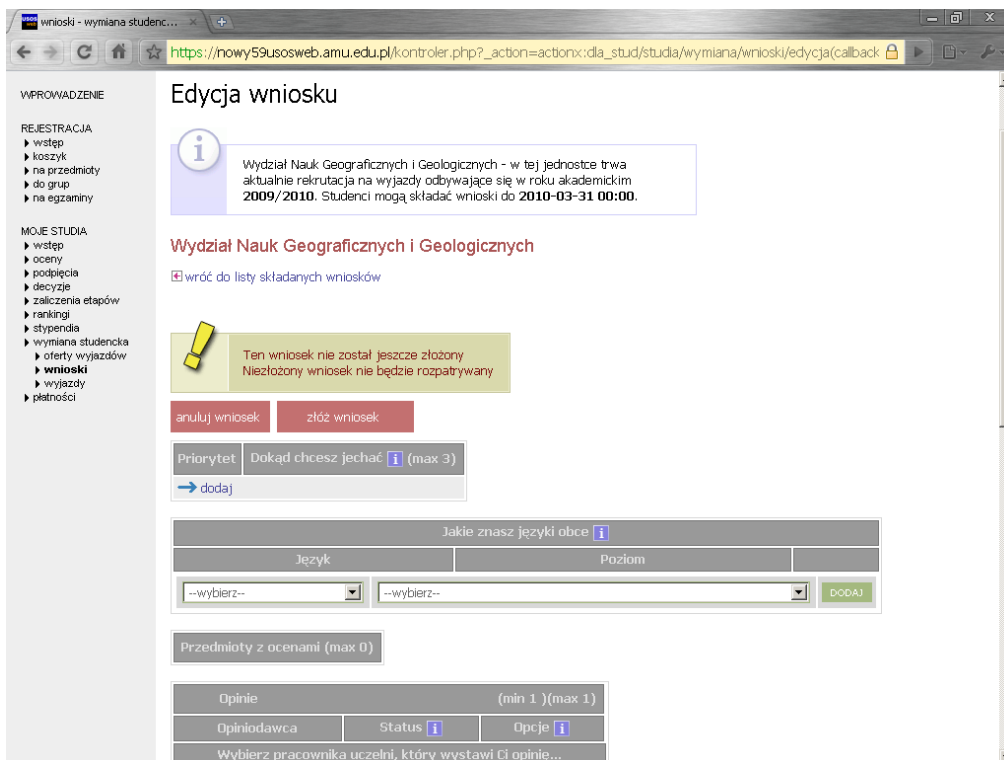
wnioski - wymiana studenc... ×

https://nowy59usosweb.amu.edu.pl/kontroler.php?_action=actionx:dla_stud/studia/wymiana/wnioski/edycja(callback

WPROWADZENIE

REJESTRACJA
▸ wstęp
▸ koszyk
▸ na przedmioty
▸ do grup
▸ na egzaminy

MOJE STUDIA
▸ wstęp
▸ oceny
▸ podpięcia
▸ decyzje
▸ zaliczenia etapów
▸ rankingi
▸ stypendia
▸ wymiana studencka
▸ oferty wyjazdów
▸ wnioski
▸ wyjazdy
▸ płatności

Edycja wniosku

Wydział Nauk Geograficznych i Geologicznych - w tej jednostce trwa aktualnie rekrutacja na wyjazdy odbywające się w roku akademickim **2009/2010**. Studenci mogą składać wnioski do **2010-03-31 00:00**.

Wydział Nauk Geograficznych i Geologicznych

wróć do listy składanych wniosków

Ten wniosek nie został jeszcze złożony
Niezłożony wniosek nie będzie rozpatrywany

anuluj wniosek | złóż wniosek

| Priorytet | Dokąd chcesz jechać (max 3) |
|---|---|
| dodaj | |

| Jakie znasz języki obce | | |
|---|---|---|
| Język | Poziom | |
| --wybierz-- | --wybierz-- | DODAJ |

Przedmioty z ocenami (max 0)

| Opinie | | (min 1 )(max 1) |
|---|---|---|
| Opiniodawca | Status | Opcje |
| Wybierz pracownika uczelni, który wystawi Ci opinie... | | |